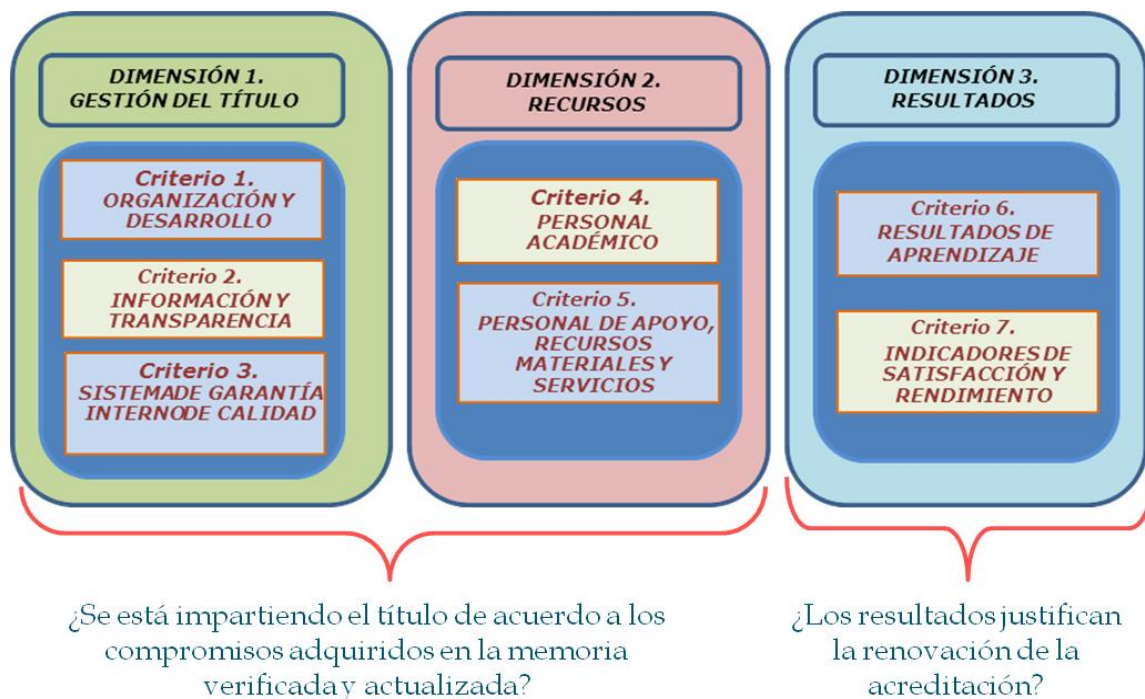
DIMENSIÓN 1. GESTIÓN DEL TÍTULO

Criterio 1. ORGANIZACIÓN Y DESARROLLO

Criterio 2. INFORMACIÓN Y TRANSPARENCIA

Criterio 3. SISTEMADE GARANTÍA INTERNODE CALIDAD

DIMENSIÓN 2. RECURSOS

Criterio 4. PERSONAL ACADÉMICO

Criterio 5. PERSONAL DE APOYO, RECURSOS MATERIALES Y SERVICIOS

DIMENSIÓN 3. RESULTADOS

Criterio 6. RESULTADOS DE APRENDIZAJE

Criterio 7. INDICADORES DE SATISFACCIÓN Y RENDIMIENTO

¿Se está impartiendo el título de acuerdo a los compromisos adquiridos en la memoria verificada y actualizada?

¿Los resultados justifican la renovación de la acreditación?